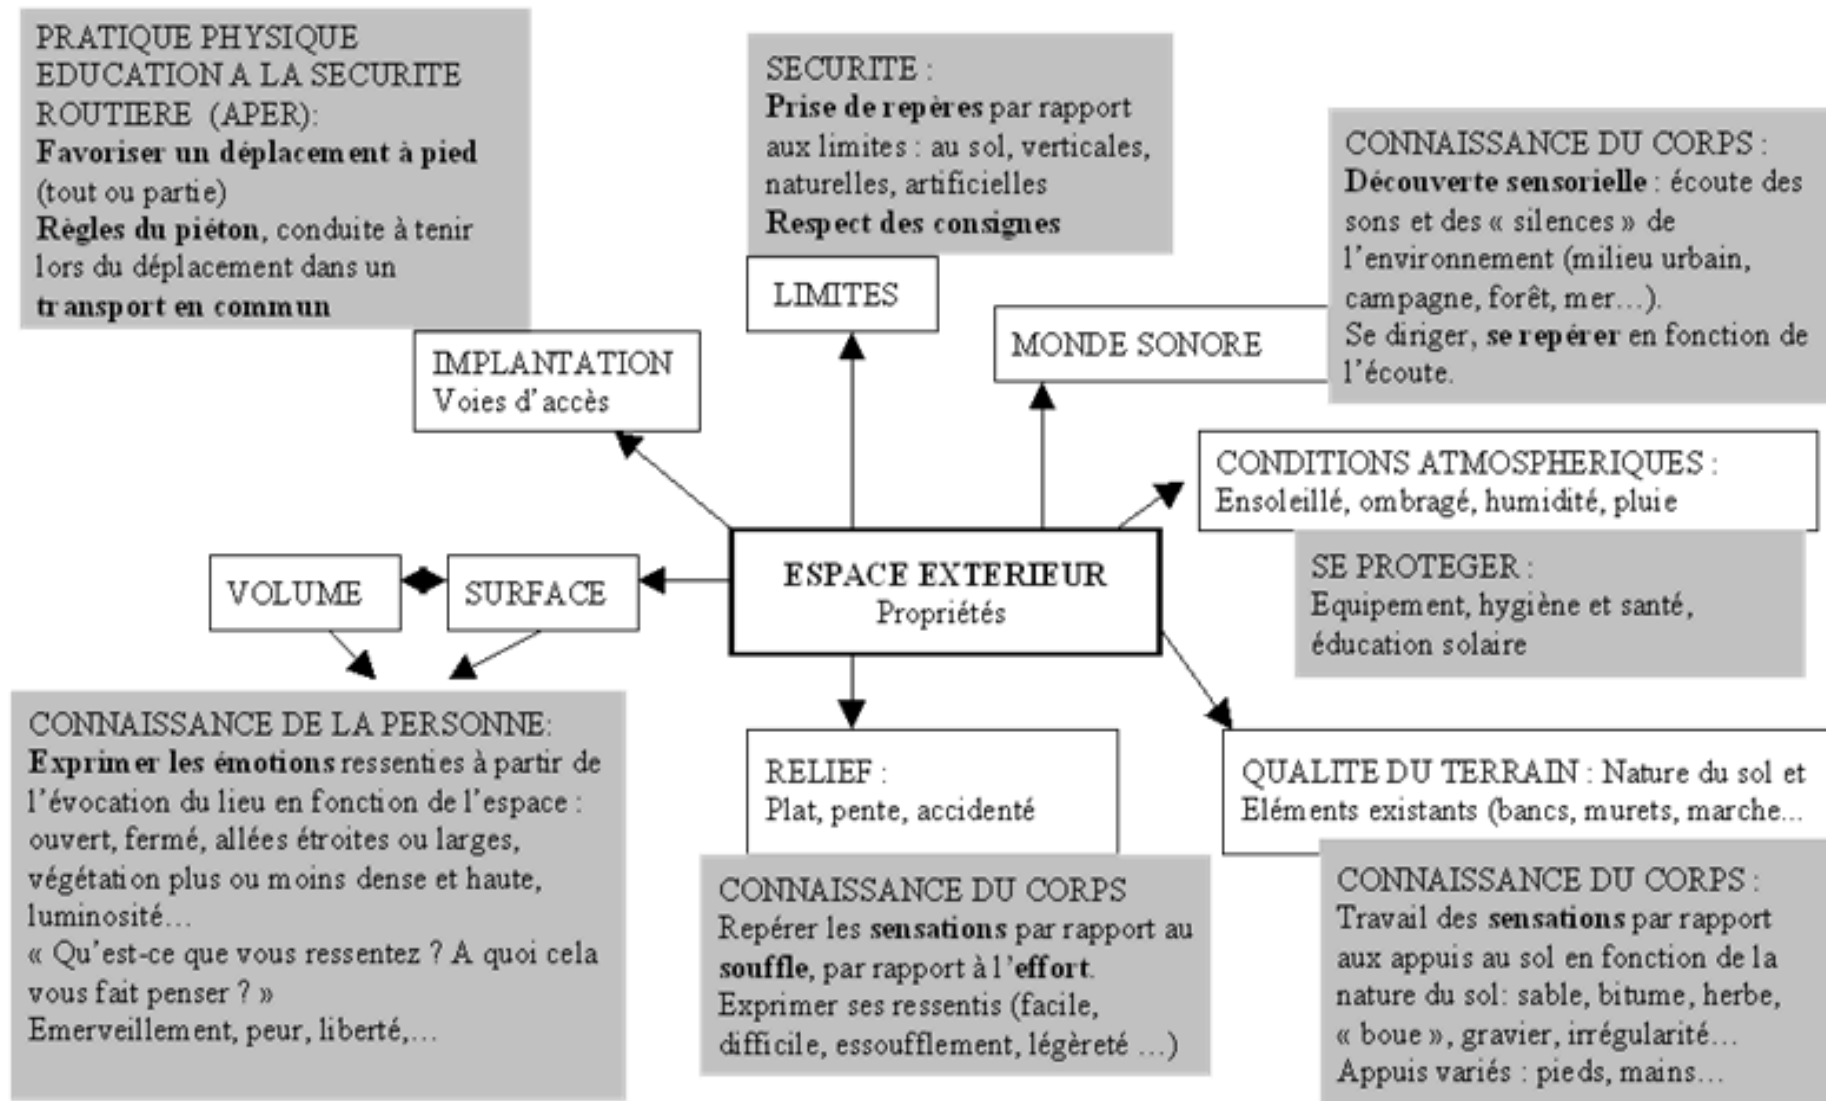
PRATIQUE PHYSIQUE
EDUCATION A LA SECURITE ROUTIERE (APER):
**Favoriser un déplacement à pied** (tout ou partie)
**Règles du piéton**, conduite à tenir lors du déplacement dans un **transport en commun**

SECURITE :
**Prise de repères** par rapport aux limites : au sol, verticales, naturelles, artificielles
**Respect des consignes**

CONNAISSANCE DU CORPS :
**Découverte sensorielle** : écoute des sons et des « silences » de l'environnement (milieu urbain, campagne, forêt, mer…).
Se diriger, **se repérer** en fonction de l'écoute.

LIMITES

MONDE SONORE

IMPLANTATION
Voies d'accès

CONDITIONS ATMOSPHERIQUES :
Ensoleillé, ombragé, humidité, pluie

VOLUME

SURFACE

ESPACE EXTERIEUR
Propriétés

SE PROTEGER :
Equipement, hygiène et santé, éducation solaire

CONNAISSANCE DE LA PERSONNE:
**Exprimer les émotions** ressenties à partir de l'évocation du lieu en fonction de l'espace : ouvert, fermé, allées étroites ou larges, végétation plus ou moins dense et haute, luminosité…
« Qu'est-ce que vous ressentez ? A quoi cela vous fait penser ? »
Emerveillement, peur, liberté,…

RELIEF :
Plat, pente, accidenté

QUALITE DU TERRAIN : Nature du sol et Eléments existants (bancs, murets, marche…

CONNAISSANCE DU CORPS
Repérer les **sensations** par rapport au **souffle**, par rapport à l'**effort**.
Exprimer ses ressentis (facile, difficile, essoufflement, légèreté …)

CONNAISSANCE DU CORPS :
Travail des **sensations** par rapport aux appuis au sol en fonction de la nature du sol: sable, bitume, herbe, « boue », gravier, irrégularité…
Appuis variés : pieds, mains…